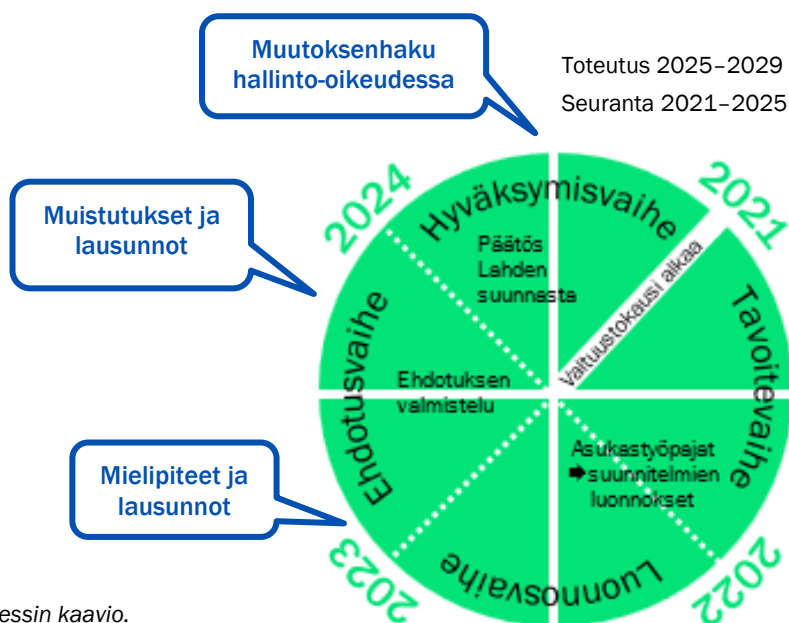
Muutoksenhaku hallinto-oikeudessa

Toteutus 2025–2029
Seuranta 2021–2025

Muistutukset ja lausunnot

2024

Hyväksymisvaihe

2021

Päätös Lahden suunnasta

Valtuustokausi alkaa

Tavoitevaihe

Ehdotusvaihe

Ehdotuksen valmistelu

Asukastyöpajat ➡ suunnitelmien luonnokset

Mielipiteet ja lausunnot

2023

Luonnosvaihe

2022

essin kaavio.